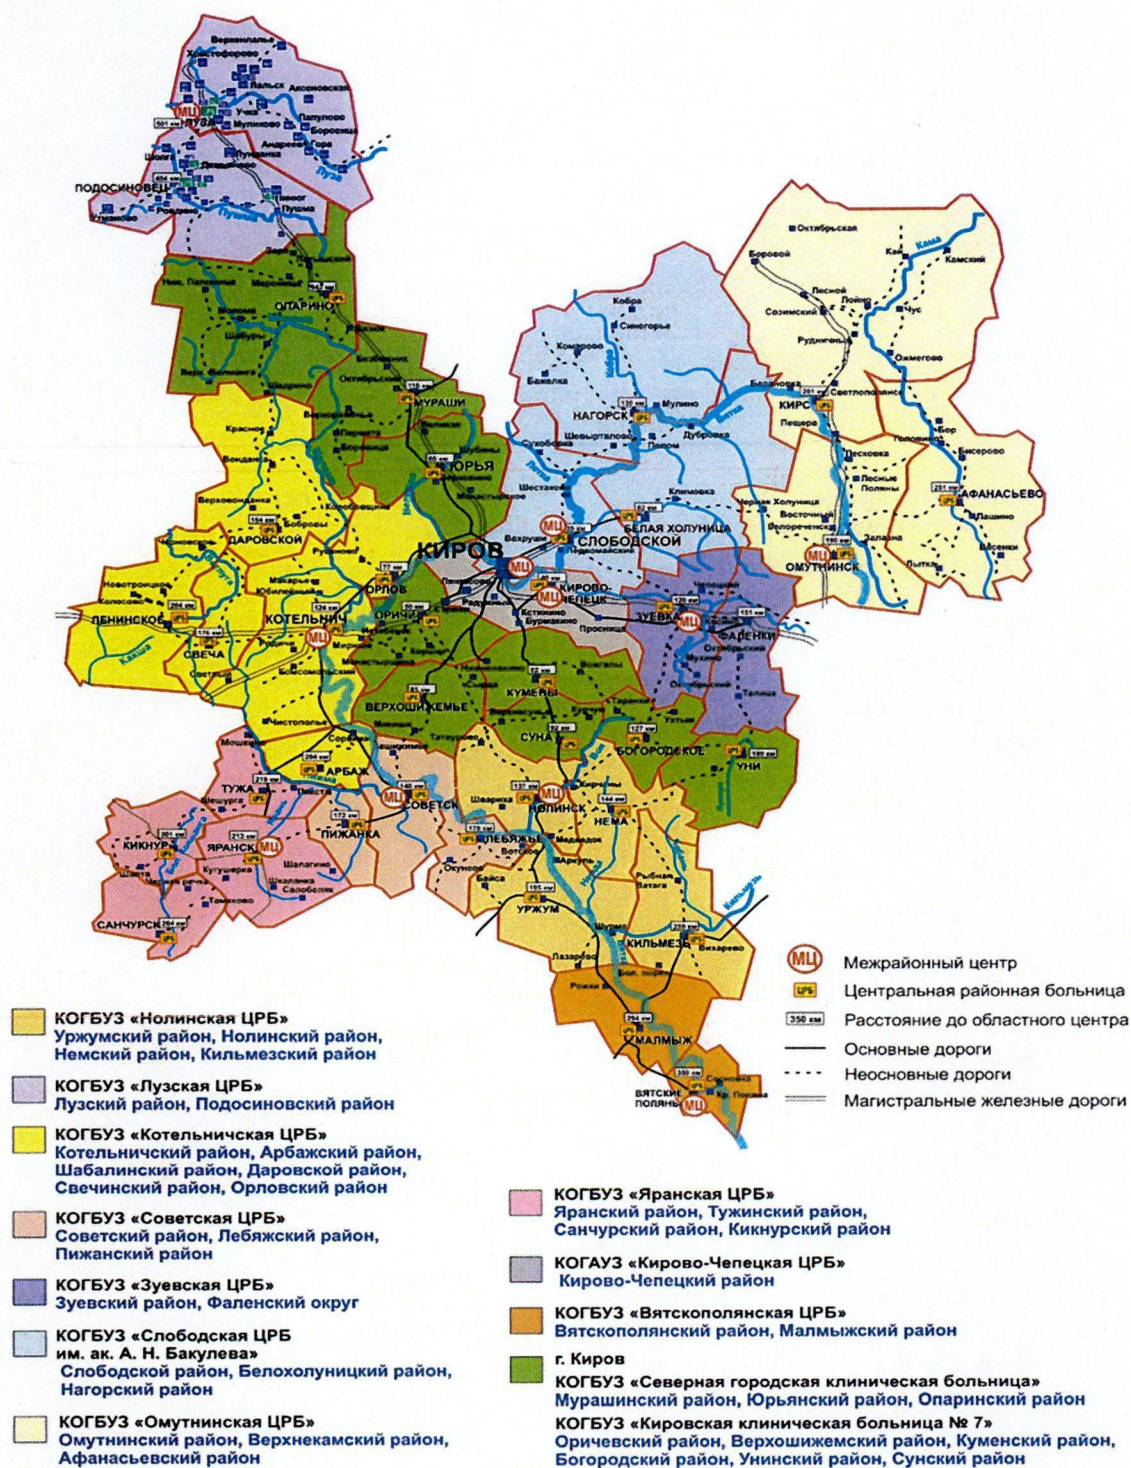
Вереиналье
Христофорово
Пальск
Акомовская
ЛУЗА
501 км
Папулово
Боровица
Андреева Гора
ПОДОСИНОВЕЦ
Пинюг
Пушма
Роаляно
Октябрьская
Боровой
Кама
Камский
Лесной
Лойно
Созимский
Чус
Рудничный
Ожмегово
ОПАРИНО
Кобра
Синегорье
Комарово
Бажелка
Мулино
МУРАШИ
НАГОРСК
Дубровка
КИРС
Светлополянск
Пещера
Бор
ЮРЬЯ
Песковка
Бисерово
Лесные Поляны
АФАНАСЬЕВО
Климовка
Черная Холуница
Восточный
Белореченск
Пашино
Бисенки
Залазна
ДАРОВСКОЙ
194 км
СЛОБОДСКОЙ
БЕЛАЯ ХОЛУНИЦА
ОМУТНИНСК
КИРОВ
КИРОВО-ЧЕПЕЦК
ОРЛОВ
ЗУЕВКА
ФАЛЕНКИ
ЛЕНИНСКОЕ
КОТЕЛЬНИЧ
СВЕЧА
ОРИЧИ
Просница
КУМЕНЫ
ВЕРХОШИЖЕМЬЕ
СУНА
БОГОРОДСКОЕ
УНИ
АРБАЖ
ТУЖА
СОВЕТСК
НОЛИНСК
НЕМА
ПИЖАНКА
КИКНУР
ЯРАНСК
ЛЕБЯЖЬЕ
САНЧУРСК
УРЖУМ
КИЛЬМЕЗЬ
МАЛМЫЖ
ВЯТСКИЕ ПОЛЯНЫ

МЦ Межрайонный центр
ЦРБ Центральная районная больница
350 км Расстояние до областного центра
Основные дороги
Неосновные дороги
Магистральные железные дороги

КОГБУЗ «Нолинская ЦРБ»
Уржумский район, Нолинский район, Немский район, Кильмезский район

КОГБУЗ «Лузская ЦРБ»
Лузский район, Подосиновский район

КОГБУЗ «Котельничская ЦРБ»
Котельничский район, Арбажский район, Шабалинский район, Даровской район, Свечинский район, Орловский район

КОГБУЗ «Советская ЦРБ»
Советский район, Лебяжский район, Пижанский район

КОГБУЗ «Зуевская ЦРБ»
Зуевский район, Фаленский округ

КОГБУЗ «Слободская ЦРБ им. ак. А. Н. Бакулева»
Слободской район, Белохолуницкий район, Нагорский район

КОГБУЗ «Омутнинская ЦРБ»
Омутнинский район, Верхнекамский район, Афанасьевский район

КОГБУЗ «Яранская ЦРБ»
Яранский район, Тужинский район, Санчурский район, Кикнурский район

КОГАУЗ «Кирово-Чепецкая ЦРБ»
Кирово-Чепецкий район

КОГБУЗ «Вятскополянская ЦРБ»
Вятскополянский район, Малмыжский район

г. Киров
КОГБУЗ «Северная городская клиническая больница»
Мурашинский район, Юрьянский район, Опаринский район
КОГБУЗ «Кировская клиническая больница № 7»
Оричевский район, Верхошижемский район, Куменский район, Богородский район, Унинский район, Сунский район